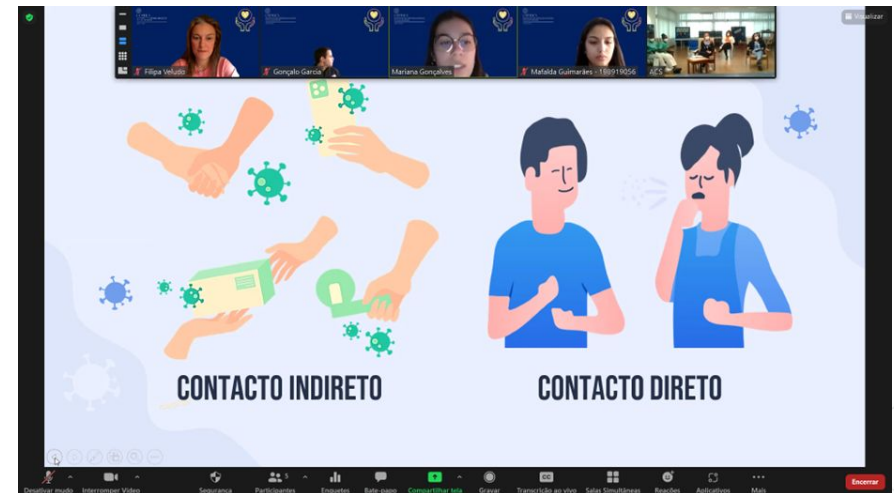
Filipa Veludo
Gonçalo Garcia
Mariana Gonçalves
Mafalda Guimarães - 180919056
ACS
Visualizar

CONTACTO INDIRETO

CONTACTO DIRETO

Desativar mudo
Interromper Vídeo
Segurança
Participantes 5
Enquetes
Bate-papo
Compartilhar tela
Gravar
Transcrição ao vivo
Salas Simultâneas
Reações
Aplicativos
Mais
Encerrar